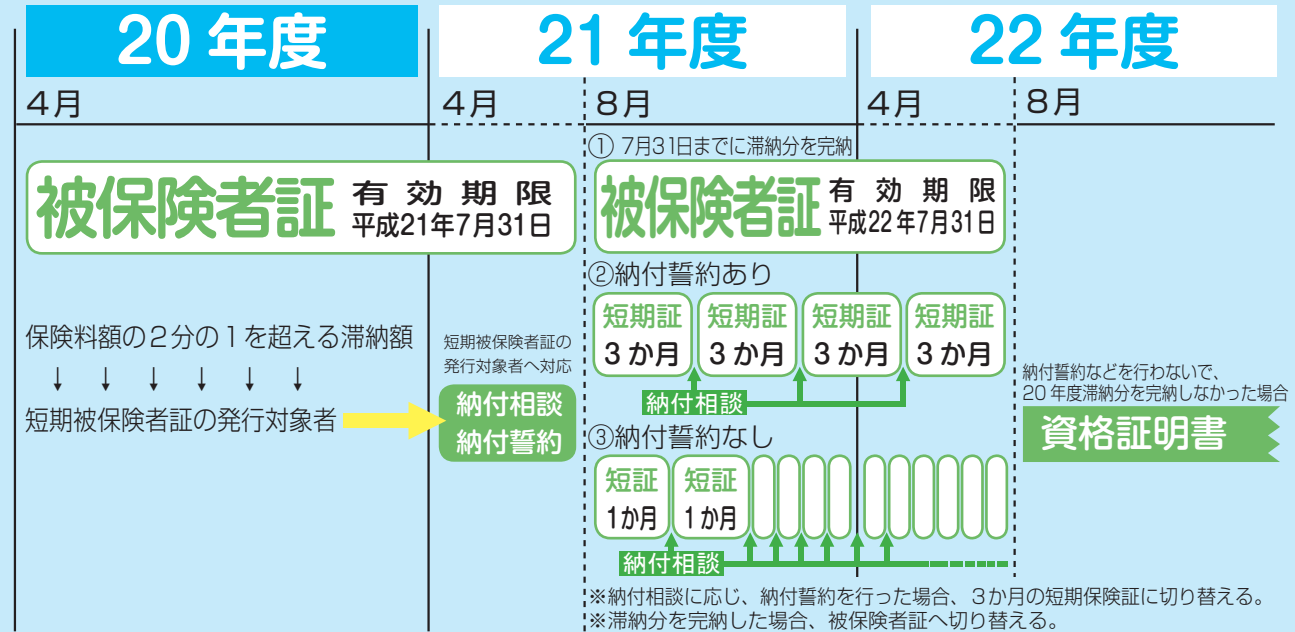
20 年度

21 年度

22 年度

4月

4月

8月

4月

8月

① 7月31日までに滞納分を完納

被保険者証 有効期限 平成21年7月31日

被保険者証 有効期限 平成22年7月31日

②納付誓約あり

短期証 3か月

短期証 3か月

短期証 3か月

短期証 3か月

保険料額の2分の1を超える滞納額

短期被保険者証の発行対象者

短期被保険者証の発行対象者へ対応

納付相談 納付誓約

納付相談

③納付誓約なし

短証 1か月

短証 1か月

納付相談

納付誓約などを行わないで、20年度滞納分を完納しなかった場合

資格証明書

※納付相談に応じ、納付誓約を行った場合、3か月の短期保険証に切り替える。
※滞納分を完納した場合、被保険者証へ切り替える。